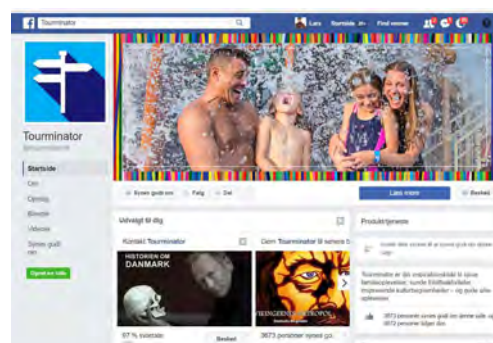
Tourminator

Lars Startside Find venner

Tourminator

Startside

Om

Opslag

Billeder

Videoer

Synes godt om

Opret en side

Synes godt om Følg Del

Læs mere Besked

Udvalgt til dig

Kontakt Tourminator

Gem Tourminator til senere

HISTORIEN OM DANMARK

97 % svarrate

Besked

3673 personer synes godt

Produktgennemsyn

Tourminator er din inspirationskilde til sjove familieoplevelser, sunde fritidsaktiviteter, inspirerende kulturoplevelser – og gode ture oplevelser

3673 personer synes godt om denne side

3673 personer følger den